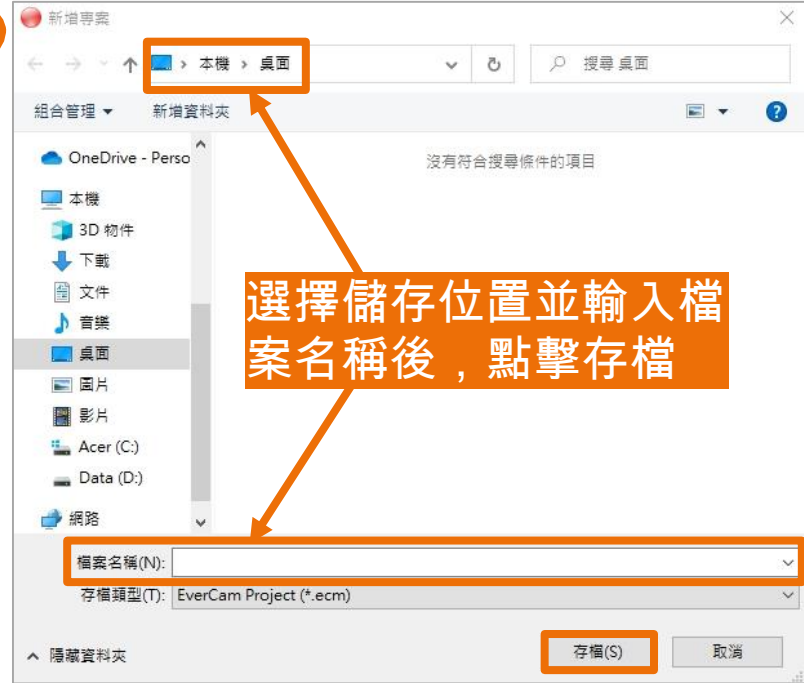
新增專案

本機 › 桌面

搜尋 桌面

組合管理 ▾ 新增資料夾

OneDrive - Perso

本機

3D 物件

下載

文件

音樂

桌面

圖片

影片

Acer (C:)

Data (D:)

網路

沒有符合搜尋條件的項目

選擇儲存位置並輸入檔案名稱後，點擊存檔

檔案名稱(N):

存檔類型(T): EverCam Project (*.ecm)

隱藏資料夾

存檔(S)

取消